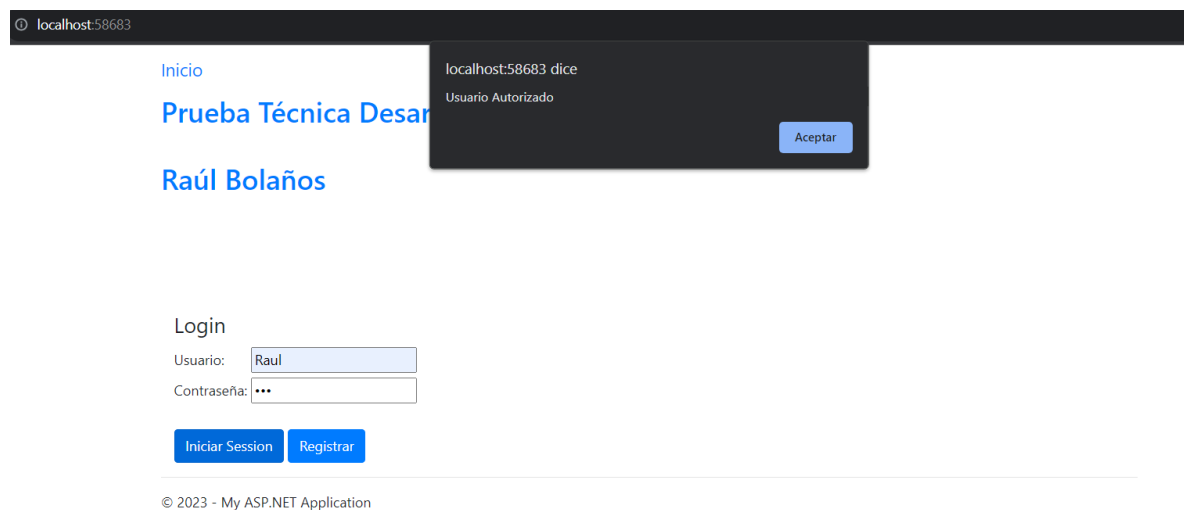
localhost:58683

Inicio

Prueba Técnica Desar

localhost:58683 dice

Usuario Autorizado

Aceptar

Raúl Bolaños

Login

Usuario: Raul

Contraseña: •••

Iniciar Session Registrar

© 2023 - My ASP.NET Application